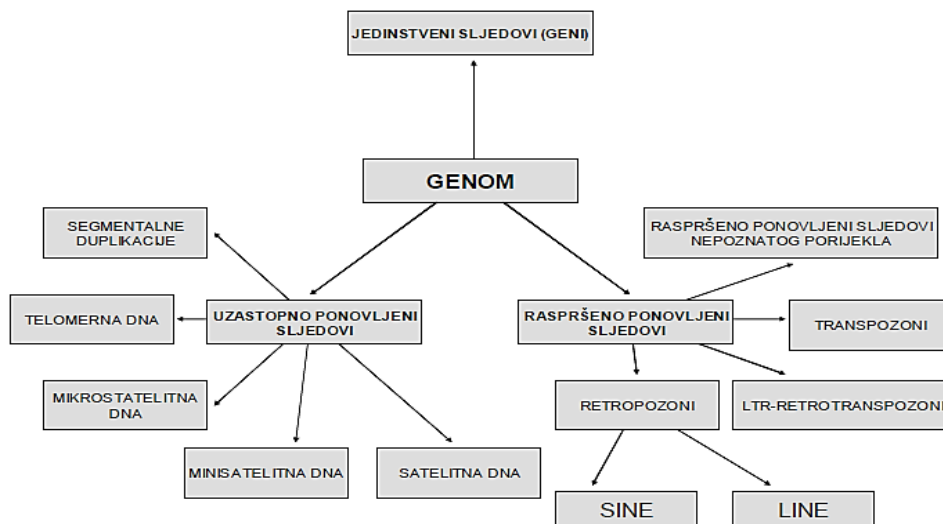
JEDINSTVENI SLJEDOVI (GENI)

GENOM

SEGMENTALNE DUPLIKACIJE

TELOMERNA DNA

UZASTOPNO PONOVLJENI SLJEDOVI

MIKROSTATELITNA DNA

MINISATELITNA DNA

SATELITNA DNA

RASPRŠENO PONOVLJENI SLJEDOVI NEPOZNATOG PORIJEKLA

RASPRŠENO PONOVLJENI SLJEDOVI

TRANSPOZONI

RETROPOZONI

LTR-RETROTRANSPOZONI

SINE

LINE